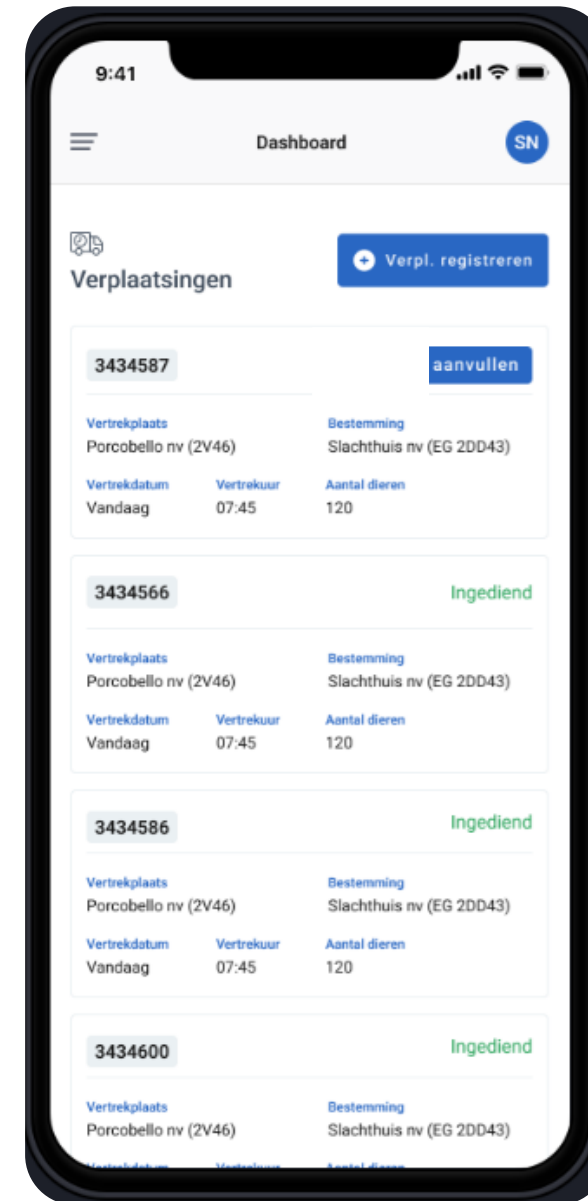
9:41

Dashboard

SN

Verplaatsingen

Verpl. registreren

3434587

aanvullen

Vertrekplaats
Porcobello nv (2V46)

Bestemming
Slachthuis nv (EG 2DD43)

Vertrekdatum
Vandaag

Vertrekuur
07:45

Aantal dieren
120

3434566

Ingediend

Vertrekplaats
Porcobello nv (2V46)

Bestemming
Slachthuis nv (EG 2DD43)

Vertrekdatum
Vandaag

Vertrekuur
07:45

Aantal dieren
120

3434586

Ingediend

Vertrekplaats
Porcobello nv (2V46)

Bestemming
Slachthuis nv (EG 2DD43)

Vertrekdatum
Vandaag

Vertrekuur
07:45

Aantal dieren
120

3434600

Ingediend

Vertrekplaats
Porcobello nv (2V46)

Bestemming
Slachthuis nv (EG 2DD43)

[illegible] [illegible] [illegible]